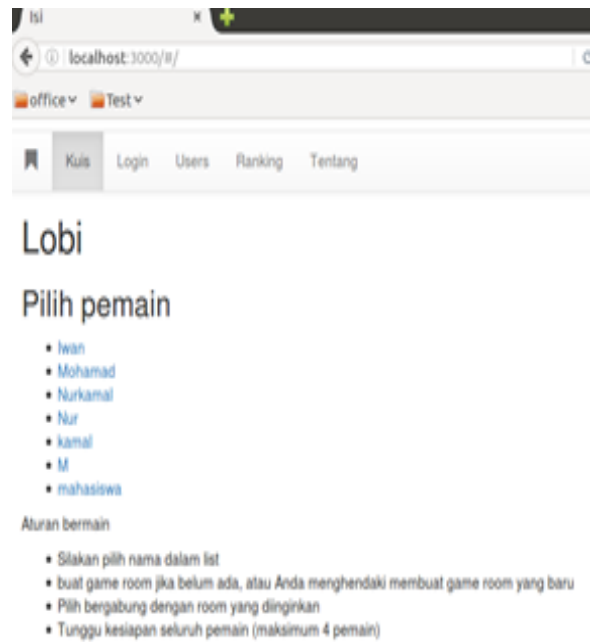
Isi

localhost:3000/#/

office Test

Kuis Login Users Ranking Tentang

Lobi

Pilih pemain

- Iwan
- Mohamad
- Nurkamal
- Nur
- kamal
- M
- mahasiswa

Aturan bermain

- Silakan pilih nama dalam list
- buat game room jika belum ada, atau Anda menghendaki membuat game room yang baru
- Pilih bergabung dengan room yang diinginkan
- Tunggu kesiapan seluruh pemain (maksimum 4 pemain)